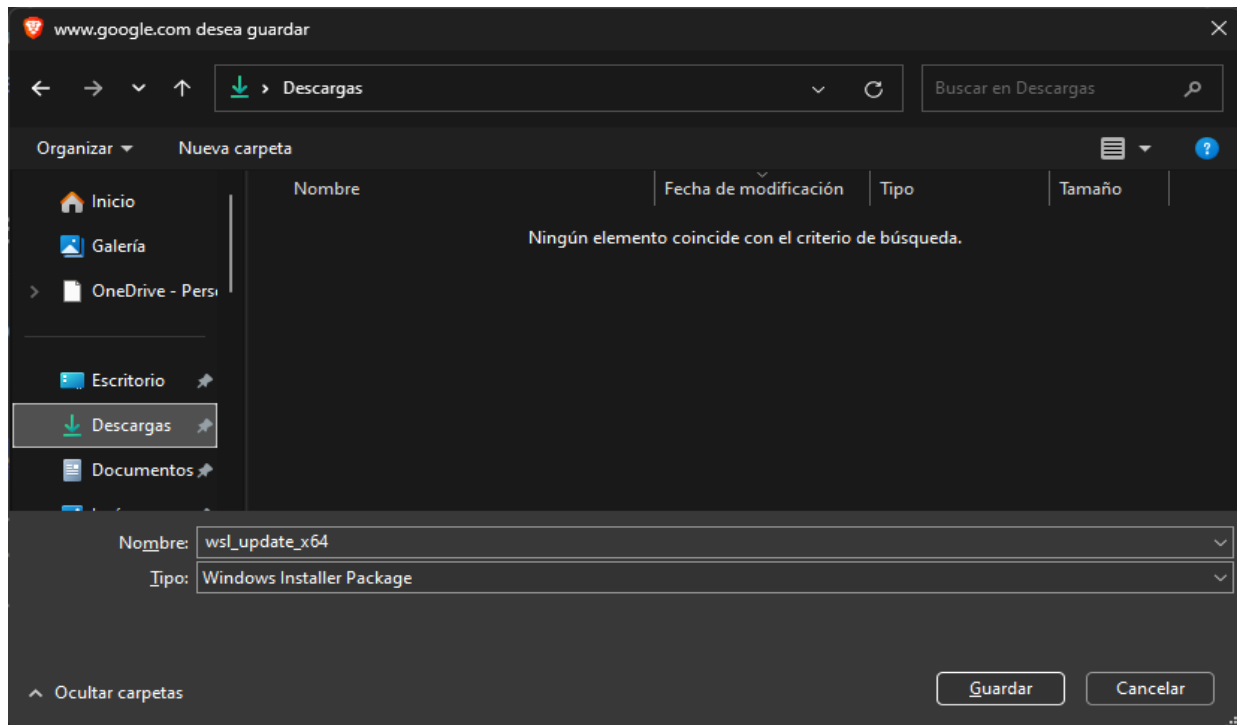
www.google.com desea guardar

Descargas

Buscar en Descargas

Organizar ▾ Nueva carpeta

Inicio
Galería
OneDrive - Pers
Escritorio
Descargas
Documentos

| Nombre | Fecha de modificación | Tipo | Tamaño |
|---|---|---|---|

Ningún elemento coincide con el criterio de búsqueda.

Nombre: wsl_update_x64
Tipo: Windows Installer Package

Ocultar carpetas

Guardar Cancelar